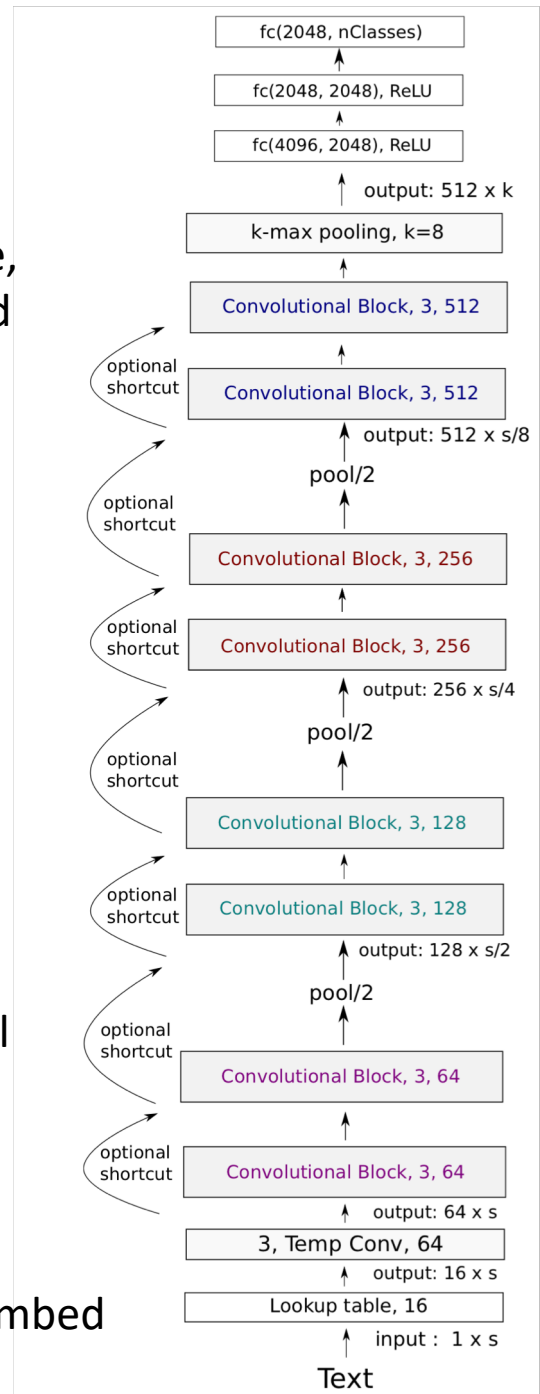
e,
d

l

mbed

fc(2048, nClasses)

fc(2048, 2048), ReLU

fc(4096, 2048), ReLU

output: 512 x k

k-max pooling, k=8

Convolutional Block, 3, 512

optional shortcut

Convolutional Block, 3, 512

output: 512 x s/8

pool/2

optional shortcut

Convolutional Block, 3, 256

optional shortcut

Convolutional Block, 3, 256

output: 256 x s/4

pool/2

optional shortcut

Convolutional Block, 3, 128

optional shortcut

Convolutional Block, 3, 128

output: 128 x s/2

pool/2

optional shortcut

Convolutional Block, 3, 64

optional shortcut

Convolutional Block, 3, 64

output: 64 x s

3, Temp Conv, 64

output: 16 x s

Lookup table, 16

input : 1 x s

Text